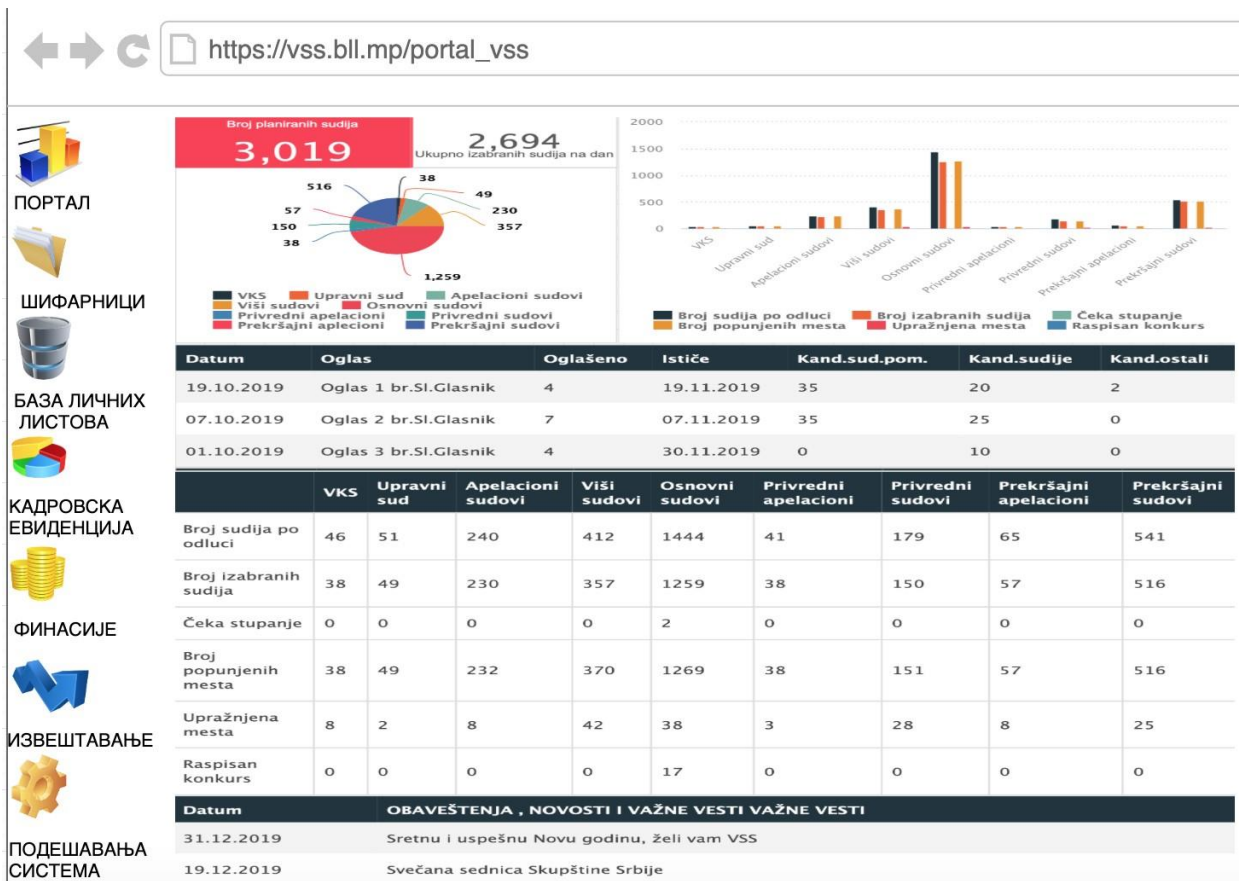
https://vss.bll.mp/portal_vss

ПОРТАЛ

ШИФАРНИЦИ

БАЗА ЛИЧНИХ ЛИСТОВА

КАДРОВСКА ЕВИДЕНЦИЈА

ФИНАСИЈЕ

ИЗВЕШТАВАЊЕ

ПОДЕШАВАЊА СИСТЕМА

Broj planiranih sudija
3,019

2,694
Ukupno izabranih sudija na dan

516
38
49
230
357
57
150
38
1,259

VKS
Upravni sud
Apelacioni sudovi
Viši sudovi
Osnovni sudovi
Privredni apelacioni
Privredni sudovi
Prekršajni apelacioni
Prekršajni sudovi

2000
1500
1000
500
0

VKS
Upravni sud
Apelacioni sudovi
Viši sudovi
Osnovni sudovi
Privredni apelacioni
Privredni sudovi
Prekršajni apelacioni
Prekršajni sudovi

Broj sudija po odluci
Broj izabranih sudija
Čeka stupanje
Broj popunjenih mesta
Upražnjena mesta
Raspisan konkurs

| Datum | Oglas | Oglašeno | Ističe | Kand.sud.pom. | Kand.sudije | Kand.ostali |
|---|---|---|---|---|---|---|
| 19.10.2019 | Oglas 1 br.Sl.Glasnik | 4 | 19.11.2019 | 35 | 20 | 2 |
| 07.10.2019 | Oglas 2 br.Sl.Glasnik | 7 | 07.11.2019 | 35 | 25 | 0 |
| 01.10.2019 | Oglas 3 br.Sl.Glasnik | 4 | 30.11.2019 | 0 | 10 | 0 |

| | VKS | Upravni sud | Apelacioni sudovi | Viši sudovi | Osnovni sudovi | Privredni apelacioni | Privredni sudovi | Prekršajni apelacioni | Prekršajni sudovi |
|---|---|---|---|---|---|---|---|---|---|
| Broj sudija po odluci | 46 | 51 | 240 | 412 | 1444 | 41 | 179 | 65 | 541 |
| Broj izabranih sudija | 38 | 49 | 230 | 357 | 1259 | 38 | 150 | 57 | 516 |
| Čeka stupanje | 0 | 0 | 0 | 0 | 2 | 0 | 0 | 0 | 0 |
| Broj popunjenih mesta | 38 | 49 | 232 | 370 | 1269 | 38 | 151 | 57 | 516 |
| Upražnjena mesta | 8 | 2 | 8 | 42 | 38 | 3 | 28 | 8 | 25 |
| Raspisan konkurs | 0 | 0 | 0 | 0 | 17 | 0 | 0 | 0 | 0 |

| Datum | OBAVEŠTENJA , NOVOSTI I VAŽNE VESTI VAŽNE VESTI |
|---|---|
| 31.12.2019 | Sretnu i uspešnu Novu godinu, želi vam VSS |
| 19.12.2019 | Svečana sednica Skupštine Srbije |